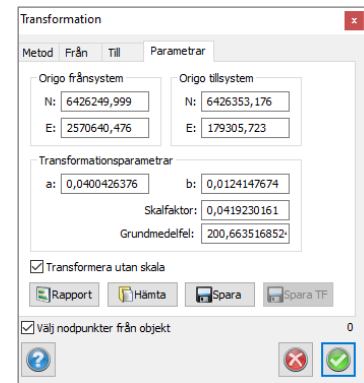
Transformation

Metod | Från | Till | Parametrar

Origo frånsystem
N: 6426249,999
E: 2570640,476

Origo tillsystem
N: 6426353,176
E: 179305,723

Transformationsparametrar
a: 0,0400426376
b: 0,0124147674
Skalfaktor: 0,0419230161
Grundmedelfel: 200,663516852

Transformera utan skala

Rapport
Hämta
Spara
Spara TF

Välj nodpunkter från objekt
0